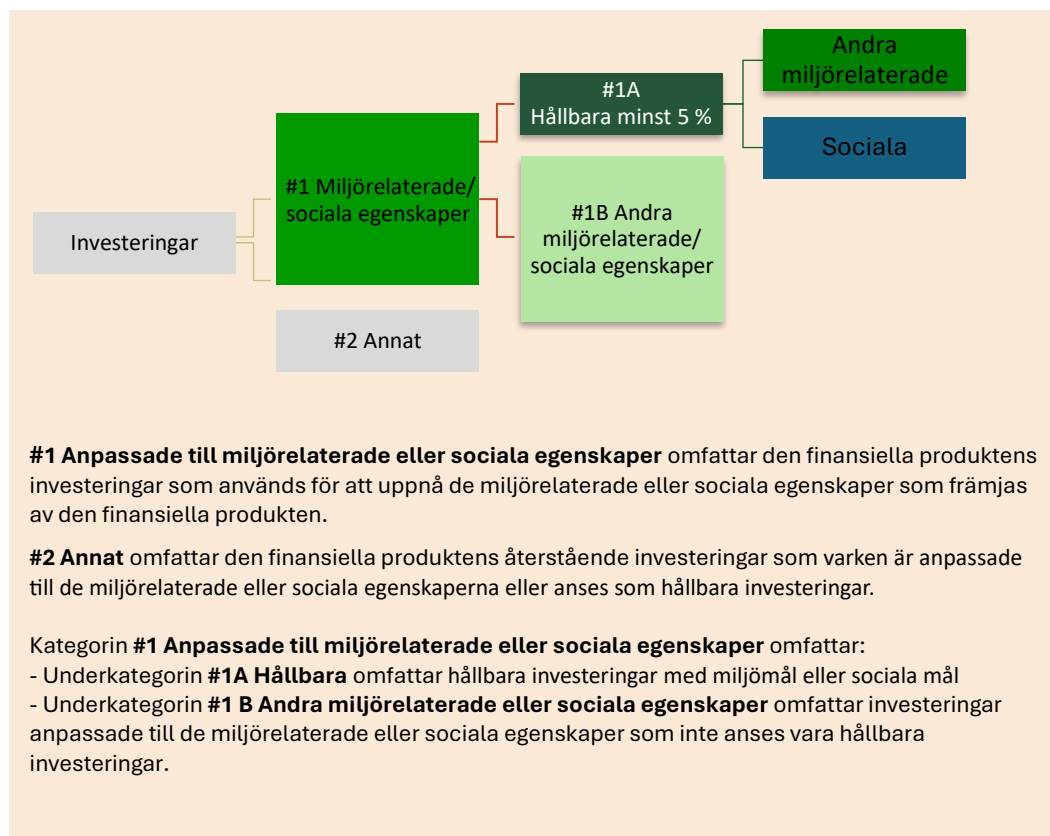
Investeringar

#1 Miljörelaterade/ sociala egenskaper

#2 Annat

#1A Hållbara minst 5 %

#1B Andra miljörelaterade/ sociala egenskaper

Andra miljörelaterade

Sociala

**#1 Anpassade till miljörelaterade eller sociala egenskaper** omfattar den finansiella produktens investeringar som används för att uppnå de miljörelaterade eller sociala egenskaper som främjas av den finansiella produkten.

**#2 Annat** omfattar den finansiella produktens återstående investeringar som varken är anpassade till de miljörelaterade eller sociala egenskaperna eller anses som hållbara investeringar.

Kategorin **#1 Anpassade till miljörelaterade eller sociala egenskaper** omfattar:
- Underkategorin **#1A Hållbara** omfattar hållbara investeringar med miljömål eller sociala mål
- Underkategorin **#1 B Andra miljörelaterade eller sociala egenskaper** omfattar investeringar anpassade till de miljörelaterade eller sociala egenskaper som inte anses vara hållbara investeringar.